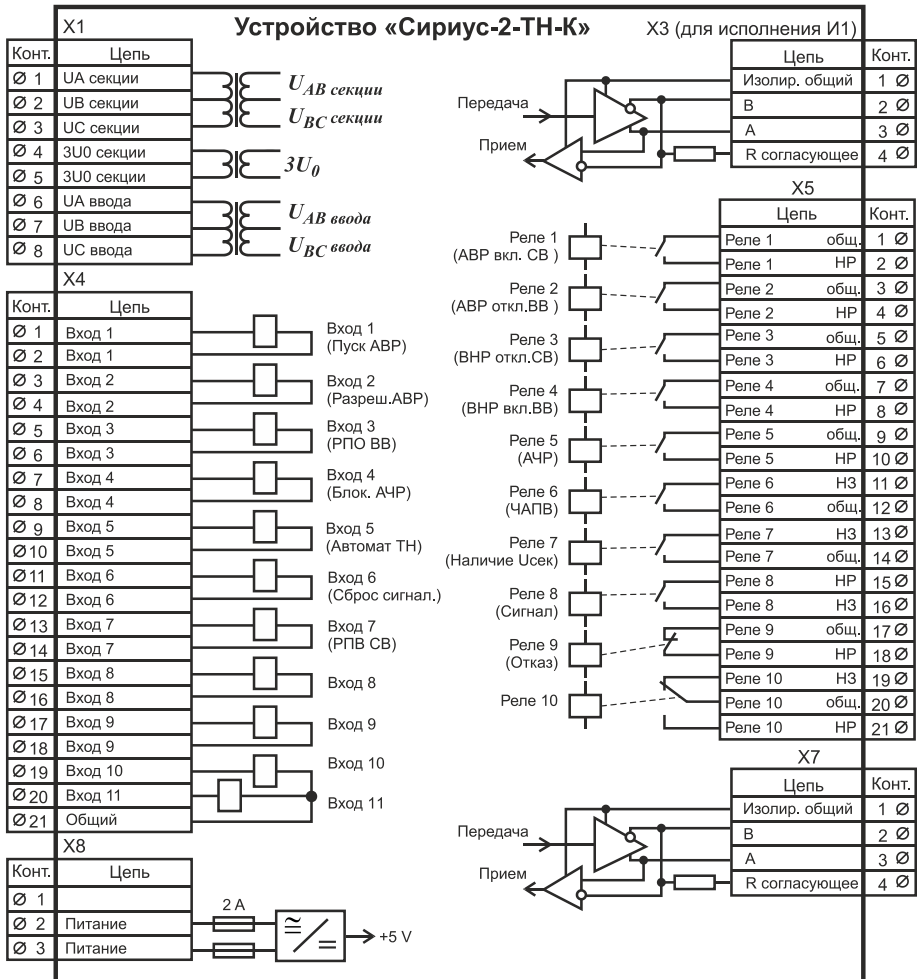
Устройство «Сириус-2-ТН-К»

X1

| Конт. | Цепь |
|---|---|
| Ø 1 | UA секции |
| Ø 2 | UB секции |
| Ø 3 | UC секции |
| Ø 4 | 3U0 секции |
| Ø 5 | 3U0 секции |
| Ø 6 | UA ввода |
| Ø 7 | UB ввода |
| Ø 8 | UC ввода |

$U_{AB\ секции}$
$U_{BC\ секции}$
$3U_0$
$U_{AB\ ввода}$
$U_{BC\ ввода}$

X4

| Конт. | Цепь |
|---|---|
| Ø 1 | Вход 1 |
| Ø 2 | Вход 1 |
| Ø 3 | Вход 2 |
| Ø 4 | Вход 2 |
| Ø 5 | Вход 3 |
| Ø 6 | Вход 3 |
| Ø 7 | Вход 4 |
| Ø 8 | Вход 4 |
| Ø 9 | Вход 5 |
| Ø10 | Вход 5 |
| Ø11 | Вход 6 |
| Ø12 | Вход 6 |
| Ø13 | Вход 7 |
| Ø14 | Вход 7 |
| Ø15 | Вход 8 |
| Ø16 | Вход 8 |
| Ø17 | Вход 9 |
| Ø18 | Вход 9 |
| Ø19 | Вход 10 |
| Ø20 | Вход 11 |
| Ø21 | Общий |

Вход 1 (Пуск АВР)
Вход 2 (Разреш.АВР)
Вход 3 (РПО ВВ)
Вход 4 (Блок. АЧР)
Вход 5 (Автомат ТН)
Вход 6 (Сброс сигнал.)
Вход 7 (РПВ СВ)
Вход 8
Вход 9
Вход 10
Вход 11

X8

| Конт. | Цепь |
|---|---|
| Ø 1 | |
| Ø 2 | Питание |
| Ø 3 | Питание |

2 A
+5 V

X3 (для исполнения И1)

| Цепь | Конт. |
|---|---|
| Изолир. общий | 1 Ø |
| B | 2 Ø |
| A | 3 Ø |
| R согласующее | 4 Ø |

Передача
Прием

X5

| Цепь | Конт. |
|---|---|
| Реле 1 общ. | 1 Ø |
| Реле 1 НР | 2 Ø |
| Реле 2 общ. | 3 Ø |
| Реле 2 НР | 4 Ø |
| Реле 3 общ. | 5 Ø |
| Реле 3 НР | 6 Ø |
| Реле 4 общ. | 7 Ø |
| Реле 4 НР | 8 Ø |
| Реле 5 общ. | 9 Ø |
| Реле 5 НР | 10 Ø |
| Реле 6 НЗ | 11 Ø |
| Реле 6 общ. | 12 Ø |
| Реле 7 НЗ | 13 Ø |
| Реле 7 общ. | 14 Ø |
| Реле 8 НР | 15 Ø |
| Реле 8 НЗ | 16 Ø |
| Реле 9 общ. | 17 Ø |
| Реле 9 НР | 18 Ø |
| Реле 10 НЗ | 19 Ø |
| Реле 10 общ. | 20 Ø |
| Реле 10 НР | 21 Ø |

Реле 1 (АВР вкл. СВ )
Реле 2 (АВР откл.ВВ )
Реле 3 (ВНР откл.СВ)
Реле 4 (ВНР вкл.ВВ)
Реле 5 (АЧР)
Реле 6 (ЧАПВ)
Реле 7 (Наличие Uсек)
Реле 8 (Сигнал)
Реле 9 (Отказ)
Реле 10

X7

| Цепь | Конт. |
|---|---|
| Изолир. общий | 1 Ø |
| B | 2 Ø |
| A | 3 Ø |
| R согласующее | 4 Ø |

Передача
Прием